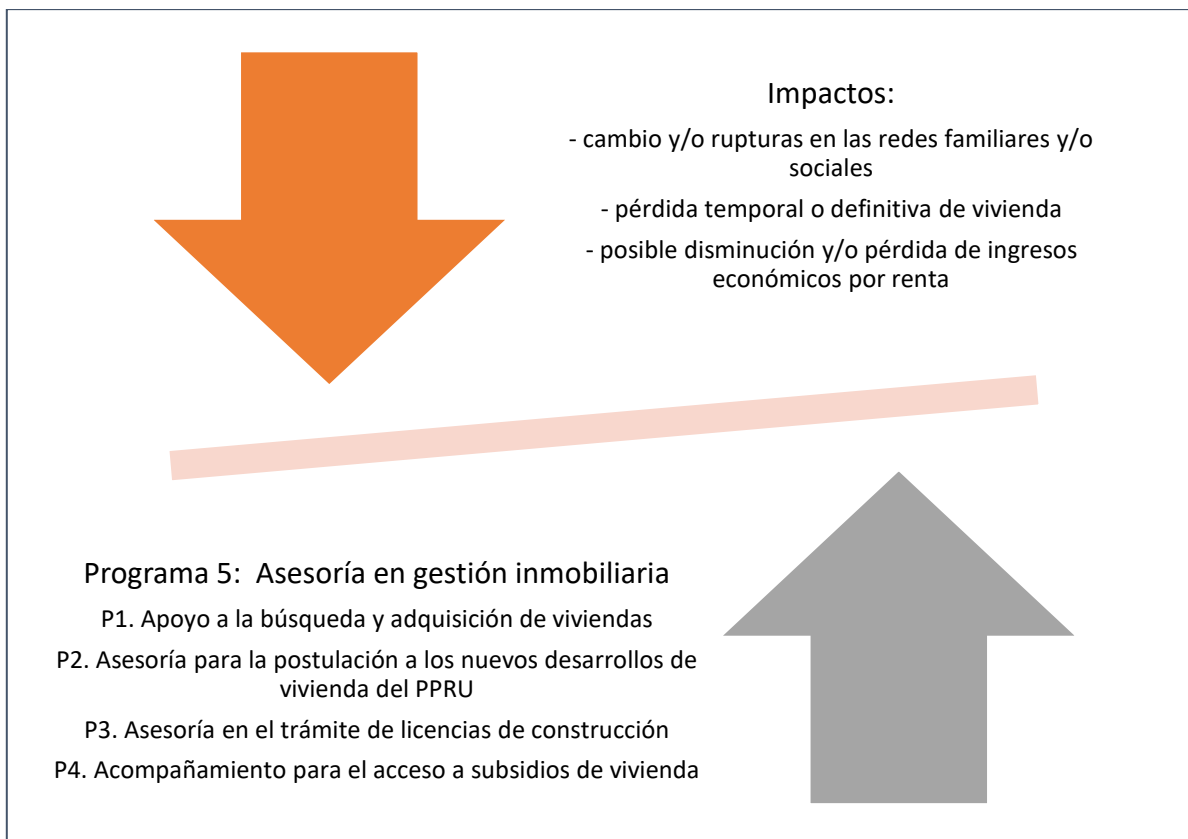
Impactos:

- cambio y/o rupturas en las redes familiares y/o sociales

- pérdida temporal o definitiva de vivienda

- posible disminución y/o pérdida de ingresos económicos por renta

Programa 5: Asesoría en gestión inmobiliaria

P1. Apoyo a la búsqueda y adquisición de viviendas

P2. Asesoría para la postulación a los nuevos desarrollos de vivienda del PPRU

P3. Asesoría en el trámite de licencias de construcción

P4. Acompañamiento para el acceso a subsidios de vivienda